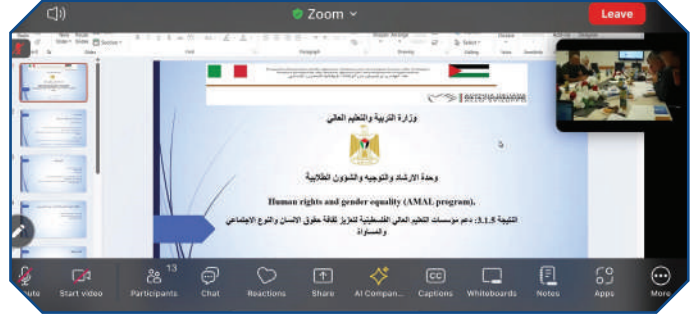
Zoom

Leave

وزارة التربية والتعليم العالي

وحدة الارشاد والتوجيه والشؤون الطلابية

Human rights and gender equality (AMAL program).

النتيجة 3.1.5: دعم مؤسسات التعليم العالي الفلسطينية لتعزيز ثقافة حقوق الانسان والنوع الاجتماعي والمساواة

Mute

Start video

13

Participants

Chat

Reactions

Share

AI Compan...

Captions

Whiteboards

Notes

Apps

More